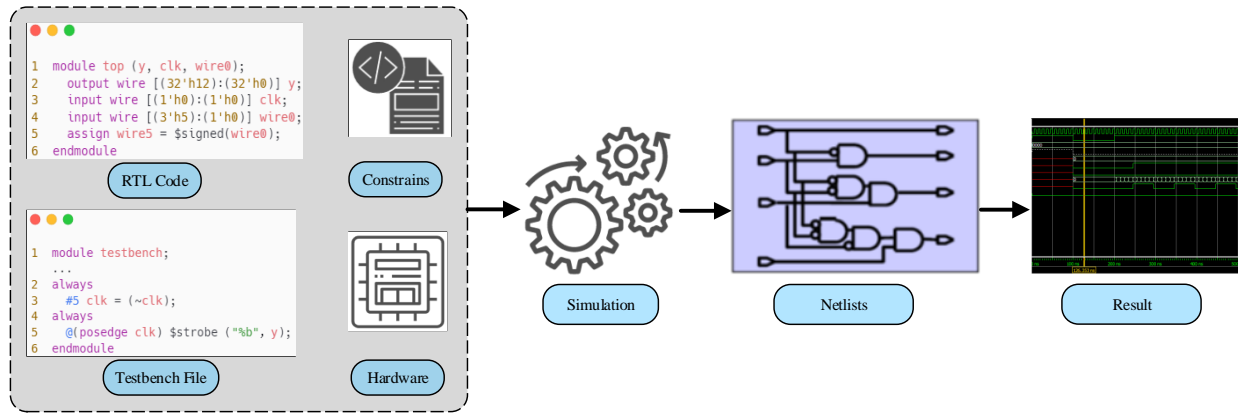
1 module top (y, clk, wire0);
2 output wire [(32'h12):(32'h0)] y;
3 input wire [(1'h0):(1'h0)] clk;
4 input wire [(3'h5):(1'h0)] wire0;
5 assign wire5 = $signed(wire0);
6 endmodule

RTL Code

Constrains

1 module testbench;
...
2 always
3 #5 clk = (~clk);
4 always
5 @(posedge clk) $strobe ("%b", y);
6 endmodule

Testbench File

Hardware

Simulation

Netlists

Result